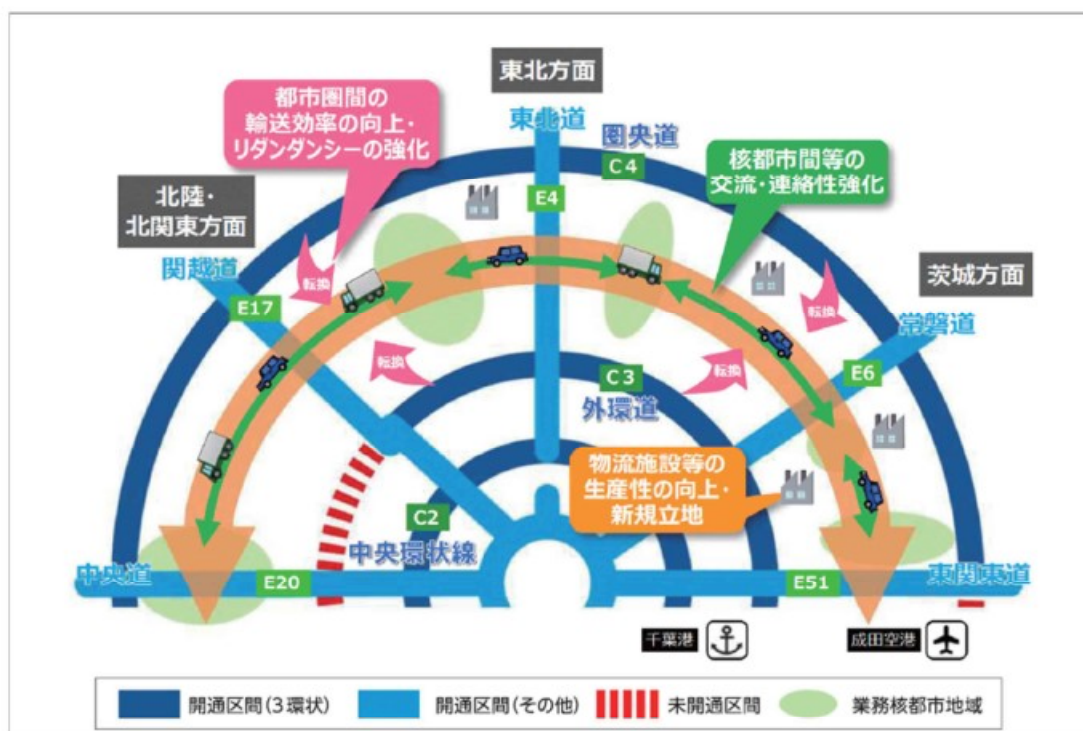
東北方面

都市圏間の輸送効率の向上・リダンダンシーの強化

東北道

圏央道

C4

核都市間等の交流・連絡性強化

北陸・北関東方面

E4

関越道

転換

茨城方面

E17

転換

常磐道

転換

転換

C3

E6

外環道

物流施設等の生産性の向上・新規立地

C2

中央環状線

中央道

E20

E51

東関東道

千葉港

成田空港

開通区間（3環状）

開通区間（その他）

未開通区間

業務核都市地域